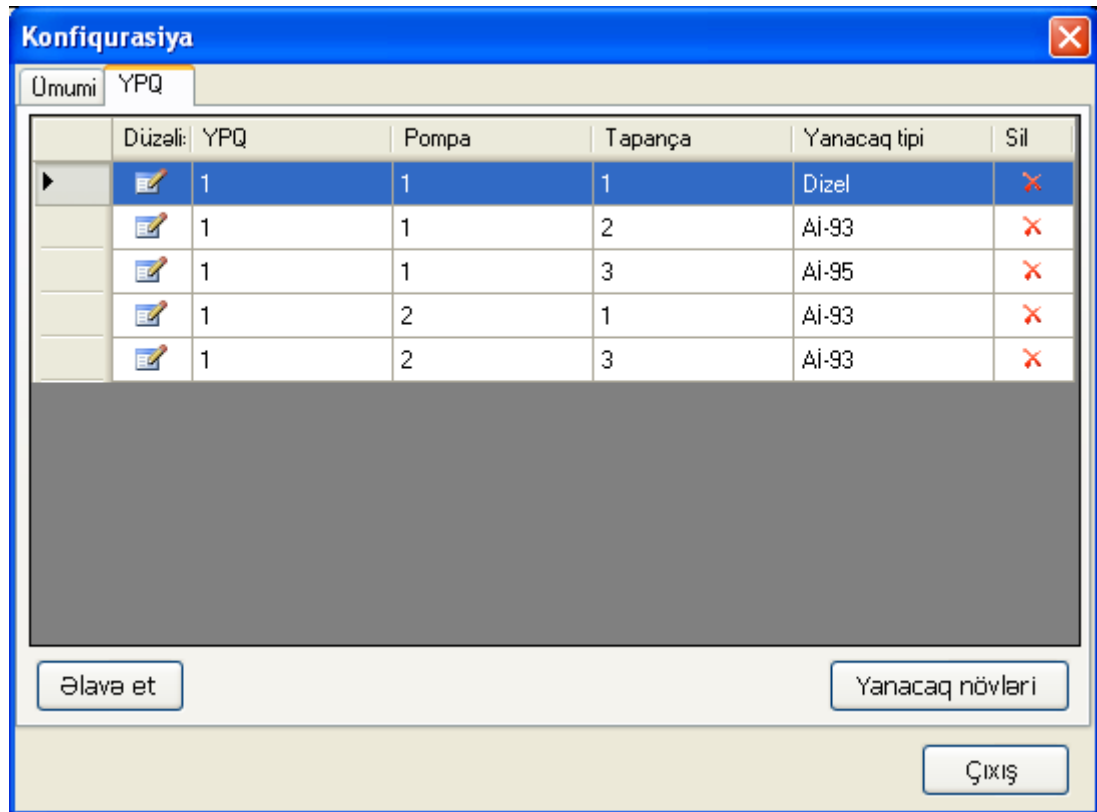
Konfiqurasiya

Ümumi | YPQ

| Düzəli: | YPQ | Pompa | Tapança | Yanacaq tipi | Sil |
|---|---|---|---|---|---|
| | 1 | 1 | 1 | Dizel | |
| | 1 | 1 | 2 | Ai-93 | |
| | 1 | 1 | 3 | Ai-95 | |
| | 1 | 2 | 1 | Ai-93 | |
| | 1 | 2 | 3 | Ai-93 | |

Əlavə et

Yanacaq növləri

Çıxış